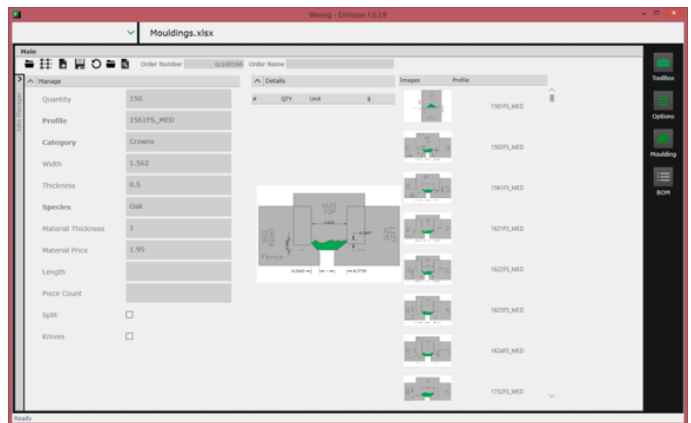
Weinig - EnVision 1.0.2.9

Mouldings.xlsx

Main

Order Number cc100166 Order Name

Manage

Quantity 150

Profile 1561FS_MED

Category Crowns

Width 1.562

Thickness 0.5

Species Oak

Material Thickness 1

Material Price 1.95

Length

Piece Count

Split

Knives

Details

| # | QTY | Unit | $ |
|---|---|---|---|

Fence

Images Profile

1501FS_MED

1502FS_MED

1561FS_MED

1621FS_MED

1622FS_MED

1623FS_MED

1624FS_MED

1752FS_MED

Toolbox

Options

Moulding

BOM

Ready